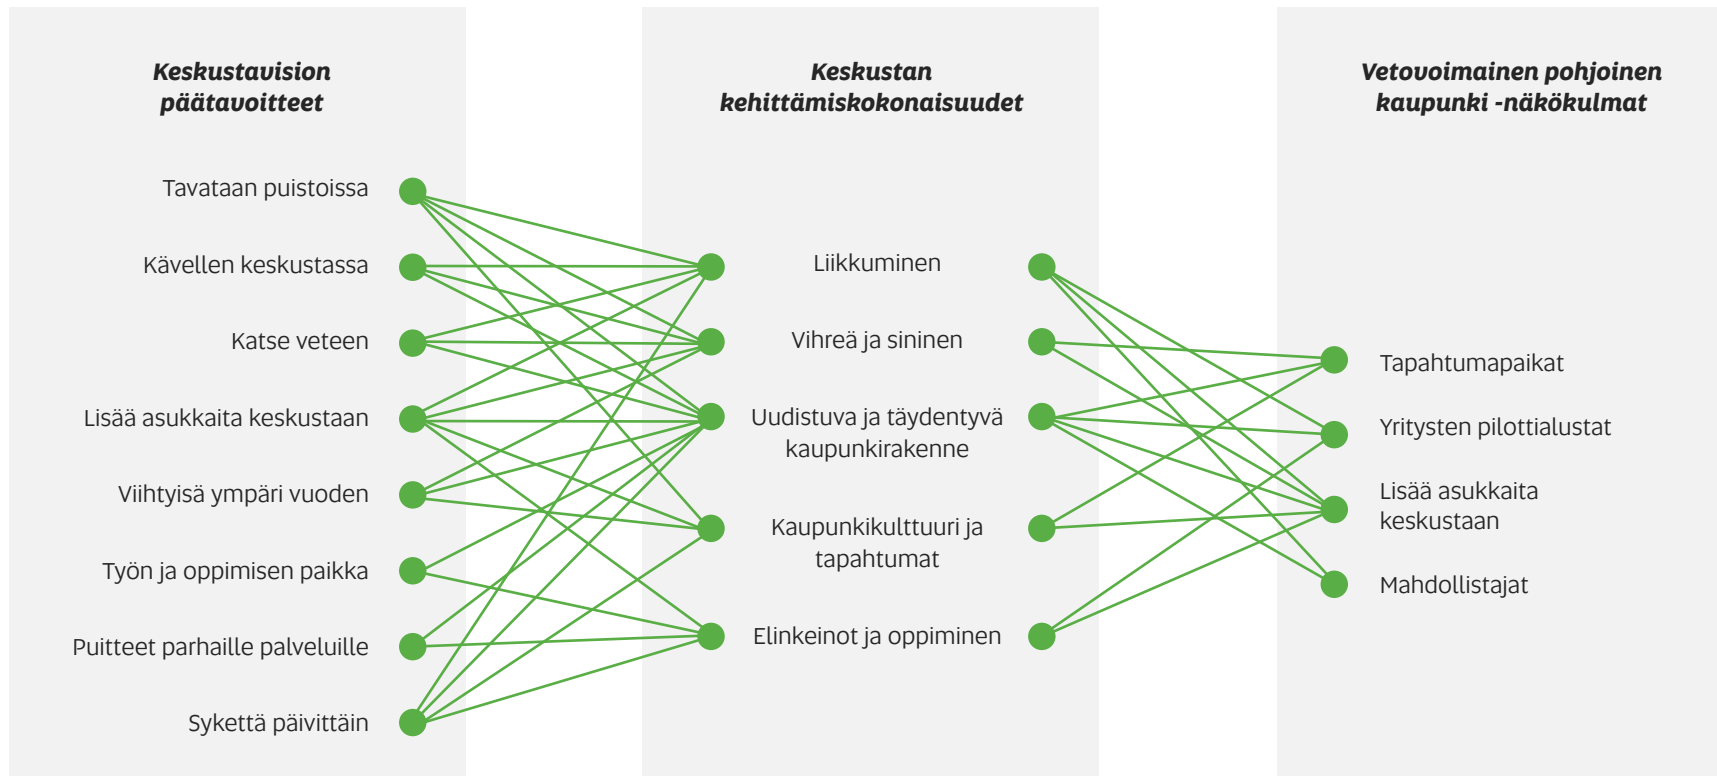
Keskustavision päätavoitteet

Tavataan puistoissa

Kävellen keskustassa

Katse veteen

Lisää asukkaita keskustaan

Viihtyisä ympäri vuoden

Työn ja oppimisen paikka

Puitteet parhaille palveluille

Sykettä päivittäin

Keskustan kehittämiskokonaisuudet

Liikkuminen

Vihreä ja sininen

Uudistuva ja täydentyvä kaupunkirakenne

Kaupunkikulttuuri ja tapahtumat

Elinkeinot ja oppiminen

Vetovoimainen pohjoinen kaupunki -näkökulmat

Tapahtumapaikat

Yritysten pilottialustat

Lisää asukkaita keskustaan

Mahdollistajat